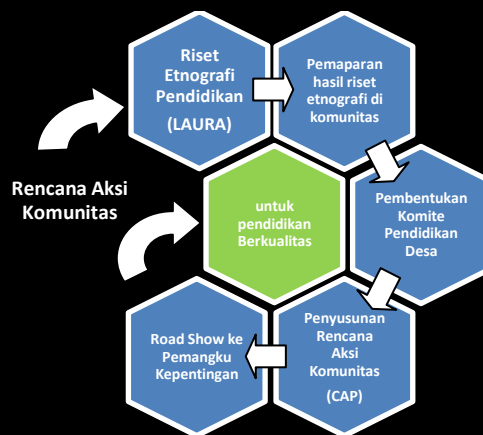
Riset Etnografi Pendidikan

(LAURA)

Pemaparan hasil riset etnografi di komunitas

Rencana Aksi Komunitas

untuk pendidikan Berkualitas

Pembentukan Komite Pendidikan Desa

Road Show ke Pemangku Kepentingan

Penyusunan Rencana Aksi Komunitas

(CAP)